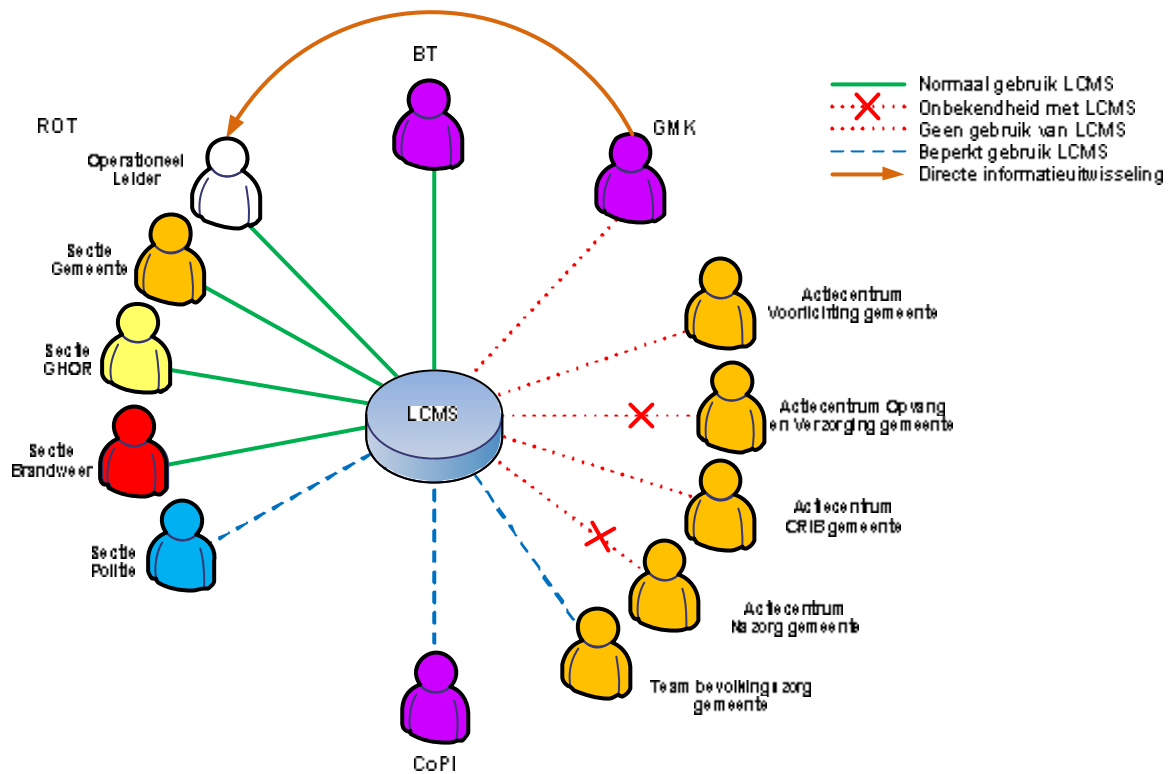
BT

GMK

ROT

Normaal gebruik LCMS
Onbekendheid met LCMS
Geen gebruik van LCMS
Beperkt gebruik LCMS
Directe informatieuitwisseling

Operationeel Leider

Sectie Gemeente

Sectie GHOR

Sectie Brandweer

Sectie Politie

LCMS

Actiecentrum Voorlichting gemeente

Actiecentrum Opvang en Verzorging gemeente

Actiecentrum CRIB gemeente

Actiecentrum Nazorg gemeente

Team bevolkingszorg gemeente

CoPI